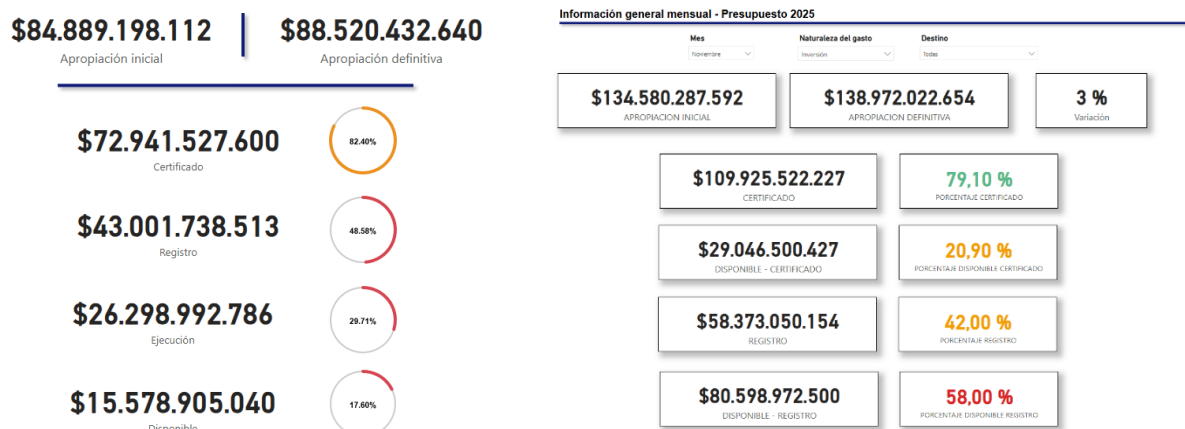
$84.889.198.112
Apropiación inicial

$88.520.432.640
Apropiación definitiva

$72.941.527.600
Certificado
82.40%

$43.001.738.513
Registro
48.58%

$26.298.992.786
Ejecución
29.71%

$15.578.905.040
Disponible
17.60%

Información general mensual - Presupuesto 2025

Mes
Noviembre

Naturaleza del gasto
Inversión

Destino
Todas

$134.580.287.592
APROPIACION INICIAL

$138.972.022.654
APROPIACION DEFINITIVA

3 %
Variación

$109.925.522.227
CERTIFICADO

79,10 %
PORCENTAJE CERTIFICADO

$29.046.500.427
DISPONIBLE - CERTIFICADO

20,90 %
PORCENTAJE DISPONIBLE CERTIFICADO

$58.373.050.154
REGISTRO

42,00 %
PORCENTAJE REGISTRO

$80.598.972.500
DISPONIBLE - REGISTRO

58,00 %
PORCENTAJE DISPONIBLE REGISTRO